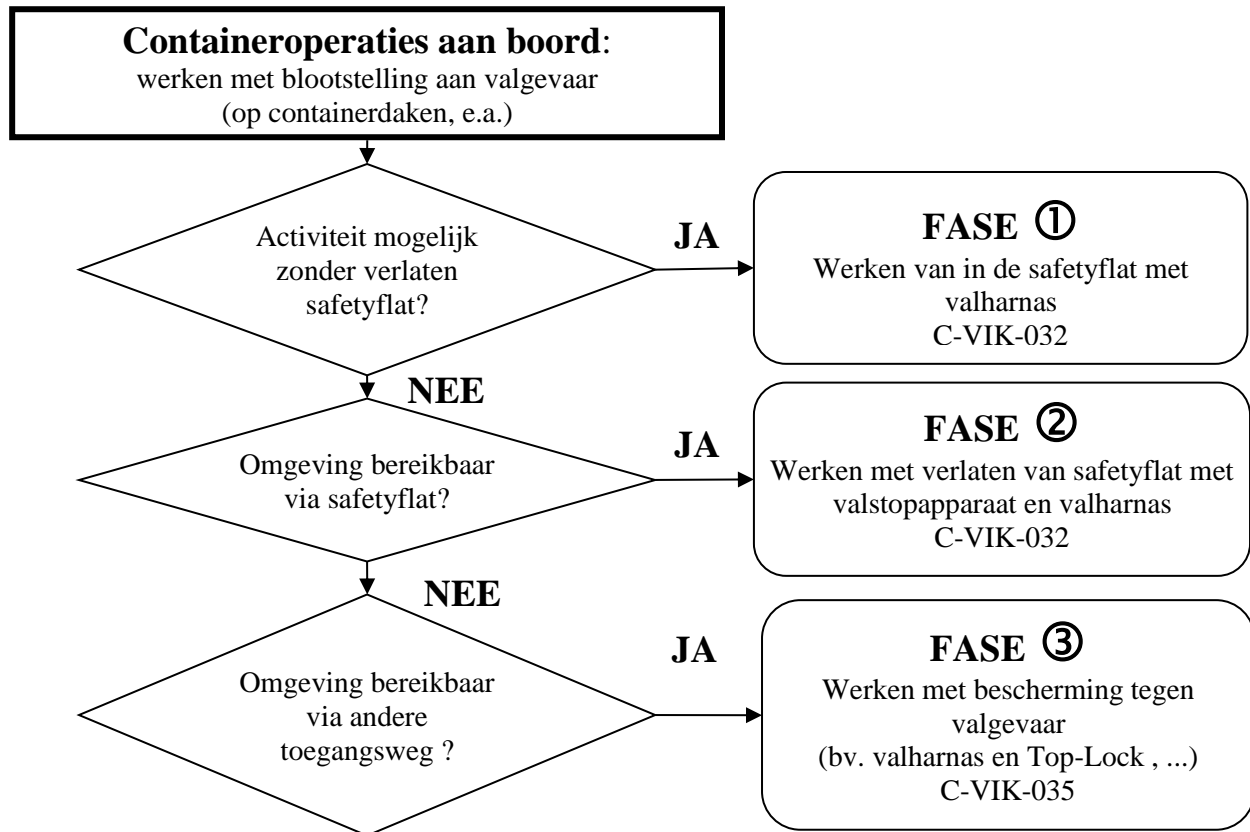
**Containeroperaties aan boord**:
werken met blootstelling aan valgevaar
(op containerdaken, e.a.)

Activiteit mogelijk zonder verlaten safetyflat?

JA

FASE ①
Werken van in de safetyflat met valharnas
C-VIK-032

NEE

Omgeving bereikbaar via safetyflat?

JA

FASE ②
Werken met verlaten van safetyflat met valstopapparaat en valharnas
C-VIK-032

NEE

Omgeving bereikbaar via andere toegangsweg ?

JA

FASE ③
Werken met bescherming tegen valgevaar
(bv. valharnas en Top-Lock , ...)
C-VIK-035